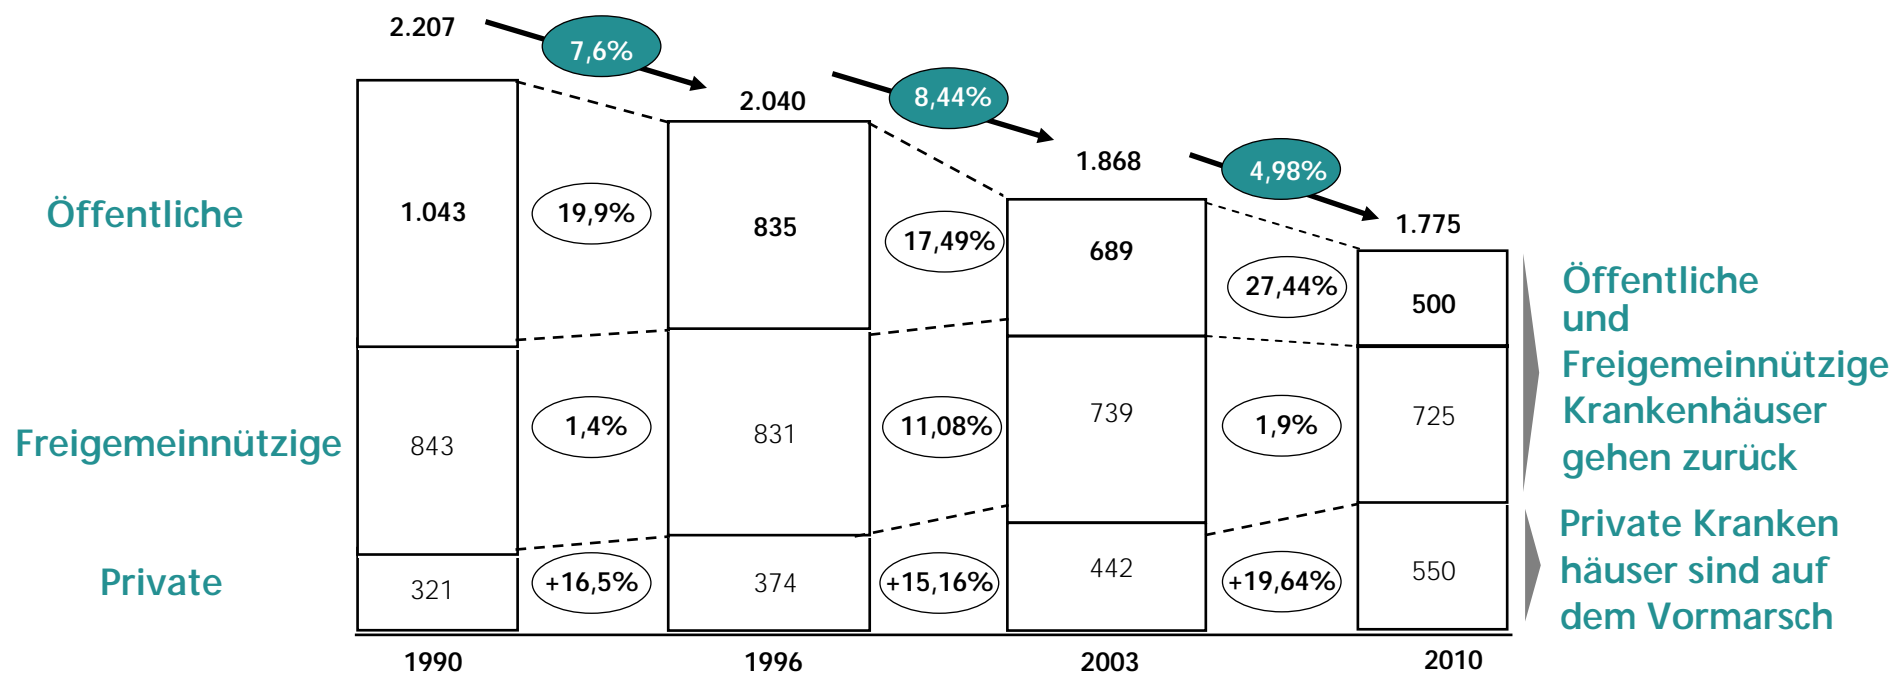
2.207
7,6%
2.040
8,44%
1.868
4,98%
1.775

Öffentliche
1.043
19,9%
835
17,49%
689
27,44%
500

Freigemeinnützige
843
1,4%
831
11,08%
739
1,9%
725

Private
321
+16,5%
374
+15,16%
442
+19,64%
550

1990
1996
2003
2010

Öffentliche und Freigemeinnützige Krankenhäuser gehen zurück

Private Kranken häuser sind auf dem Vormarsch